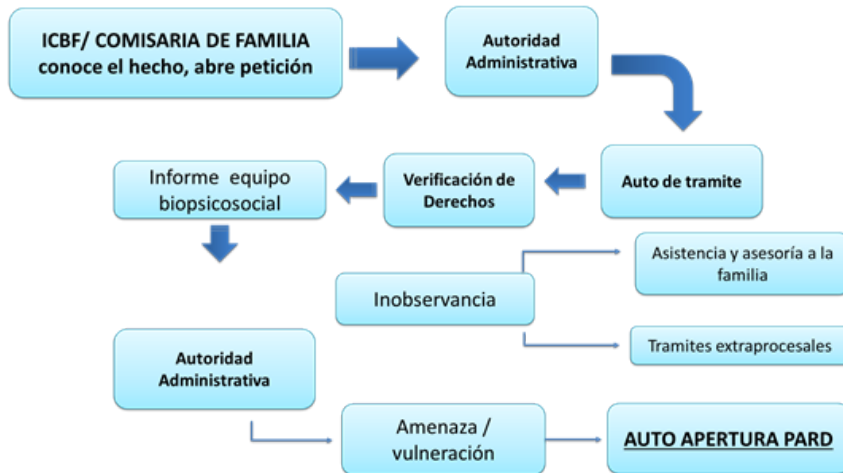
ICBF/ COMISARIA DE FAMILIA conoce el hecho, abre petición

Autoridad Administrativa

Auto de tramite

Verificación de Derechos

Informe equipo biopsicosocial

Inobservancia

Asistencia y asesoría a la familia

Tramites extraprocesales

Autoridad Administrativa

Amenaza / vulneración

AUTO APERTURA PARD